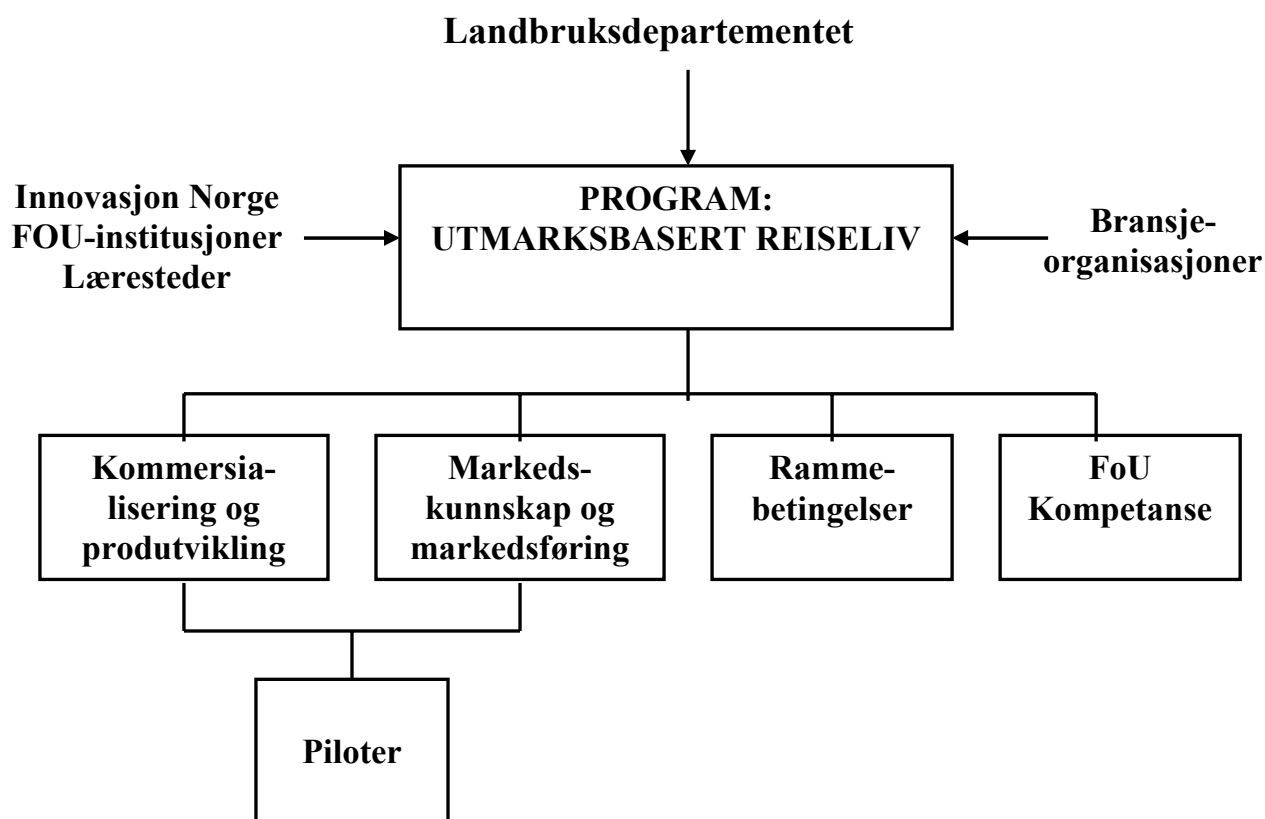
Landbruksdepartementet

Innovasjon Norge
FOU-institusjoner
Læresteder

PROGRAM:
UTMARKSBASERT REISELIV

Bransjeorganisasjoner

Kommersialisering og produtvikling

Markedskunnskap og markedsføring

Rammebetingelser

FoU
Kompetanse

Piloter